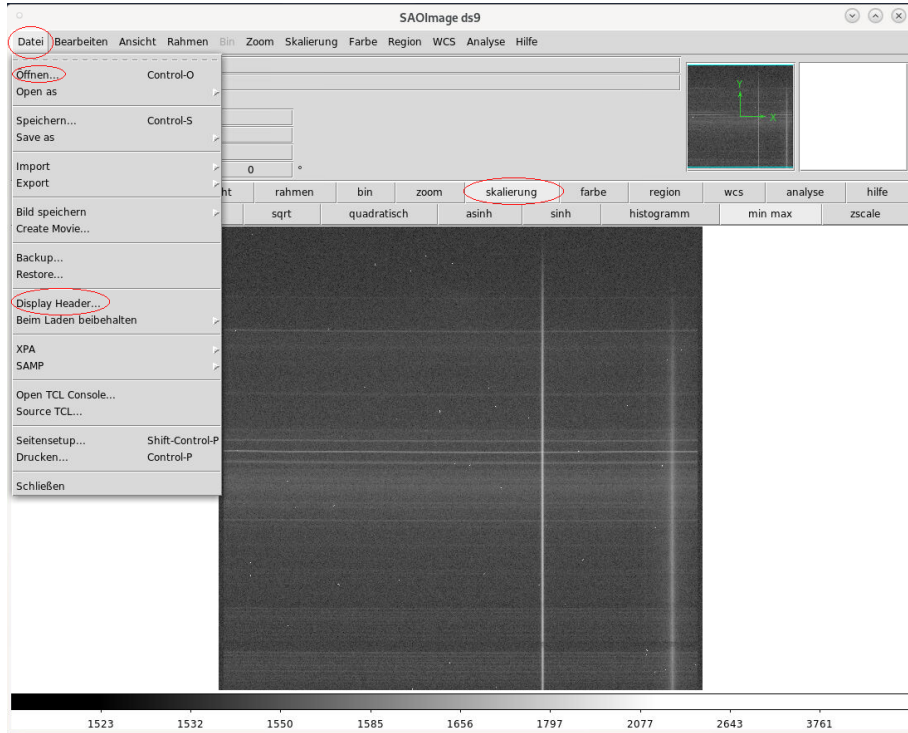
SAOImage ds9

Datei Bearbeiten Ansicht Rahmen Bin Zoom Skalierung Farbe Region WCS Analyse Hilfe

Öffnen... Control-O
Open as
Speichern... Control-S
Save as
Import
Export
Bild speichern
Create Movie...
Backup...
Restore...
Display Header...
Beim Laden beibehalten
XPA
SAMP
Open TCL Console...
Source TCL...
Seitensetup... Shift-Control-P
Drucken... Control-P
Schließen

0 °

Y
X

| ht | rahmen | bin | zoom | skalierung | farbe | region | wcs | analyse | hilfe |
|---|---|---|---|---|---|---|---|---|---|

| | sqrt | quadratisch | asinh | sinh | histogramm | min max | zscale |
|---|---|---|---|---|---|---|---|

1523 1532 1550 1585 1656 1797 2077 2643 3761